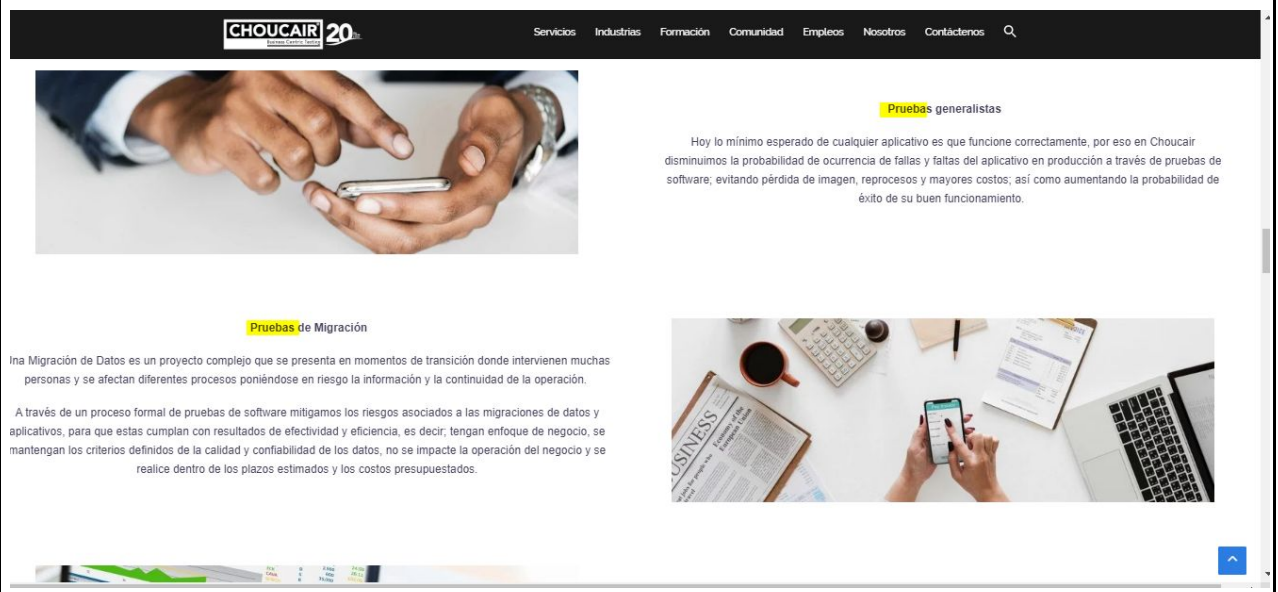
CHOUCAIR Business Centric Testing 20th

Servicios Industrias Formación Comunidad Empleos Nosotros Contáctenos

Pruebas generalistas

Hoy lo mínimo esperado de cualquier aplicativo es que funcione correctamente, por eso en Choucair disminuimos la probabilidad de ocurrencia de fallas y faltas del aplicativo en producción a través de pruebas de software; evitando pérdida de imagen, reprocesos y mayores costos; así como aumentando la probabilidad de éxito de su buen funcionamiento.

Pruebas de Migración

Ina Migración de Datos es un proyecto complejo que se presenta en momentos de transición donde intervienen muchas personas y se afectan diferentes procesos poniéndose en riesgo la información y la continuidad de la operación.

A través de un proceso formal de pruebas de software mitigamos los riesgos asociados a las migraciones de datos y aplicativos, para que estas cumplan con resultados de efectividad y eficiencia, es decir; tengan enfoque de negocio, se mantengan los criterios definidos de la calidad y confiabilidad de los datos, no se impacte la operación del negocio y se realice dentro de los plazos estimados y los costos presupuestados.

BUSINESS